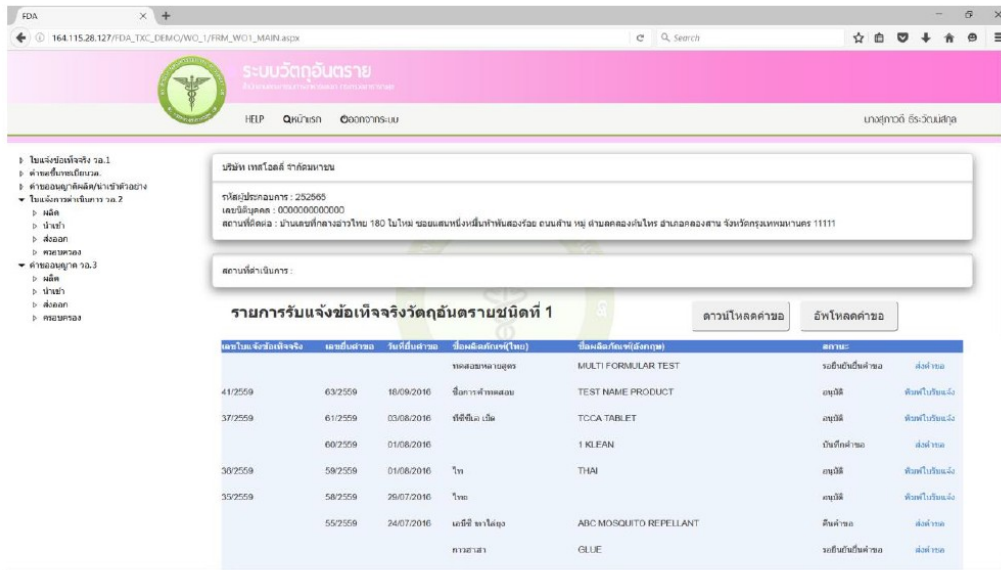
FDA

164.115.28.127/FDA_TXC_DEMO/WO_1/FRM_WO1_MAIN.aspx

Search

ระบบวัตถุอันตราย

HELP หน้าแรก ออกจากระบบ

นางสุภาวดี ธีระวัฒน์สกุล

ใบแจ้งข้อเท็จจริง วอ.1
คำขอขึ้นทะเบียนวอ.
คำขออนุญาตผลิต/นำเข้าตัวอย่าง
ใบแจ้งการดำเนินการ วอ.2
ผลิต
นำเข้า
ส่งออก
ครอบครอง
คำขออนุญาต วอ.3
ผลิต
นำเข้า
ส่งออก
ครอบครอง

บริษัท เทสไอดี จำกัดมหาชน

รหัสผู้ประกอบการ : 252565
เลขนิติบุคคล : 0000000000000
สถานที่ติดต่อ : บ้านเลขที่กลางอ่าวไทย 180 ไม่ใหม่ ซอยแสนหนึ่งหมื่นห้าพันสองร้อย ถนนสาม หมู่ ตำบลคลองต้นไทร อำเภอคลองสาน จังหวัดกรุงเทพมหานคร 11111

สถานที่ดำเนินการ :

รายการรับแจ้งข้อเท็จจริงวัตถุอันตรายชนิดที่ 1

ดาวน์โหลดคำขอ

อัพโหลดคำขอ

| เลขใบแจ้งข้อเท็จจริง | เลขยื่นคำขอ | วันที่ยื่นคำขอ | ชื่อผลิตภัณฑ์(ไทย) | ชื่อผลิตภัณฑ์(อังกฤษ) | สถานะ | |
|---|---|---|---|---|---|---|
| | | | ทดสอบหลายสูตร | MULTI FORMULAR TEST | รอยืนยันยื่นคำขอ | ส่งคำขอ |
| 41/2559 | 63/2559 | 18/09/2016 | ชื่อการค้าทดสอบ | TEST NAME PRODUCT | อนุมัติ | พิมพ์ใบรับแจ้ง |
| 37/2559 | 61/2559 | 03/08/2016 | ทีซีซีเอ เม็ด | TCCA TABLET | อนุมัติ | พิมพ์ใบรับแจ้ง |
| | 60/2559 | 01/08/2016 | | 1 KLEAN | บันทึกคำขอ | ส่งคำขอ |
| 36/2559 | 59/2559 | 01/08/2016 | ไท | THAI | อนุมัติ | พิมพ์ใบรับแจ้ง |
| 35/2559 | 58/2559 | 29/07/2016 | ไทย | | อนุมัติ | พิมพ์ใบรับแจ้ง |
| | 55/2559 | 24/07/2016 | เอบีซี ทาไล่ยุง | ABC MOSQUITO REPELLANT | คืนคำขอ | ส่งคำขอ |
| | | | กาวสาสา | GLUE | รอยืนยันยื่นคำขอ | ส่งคำขอ |